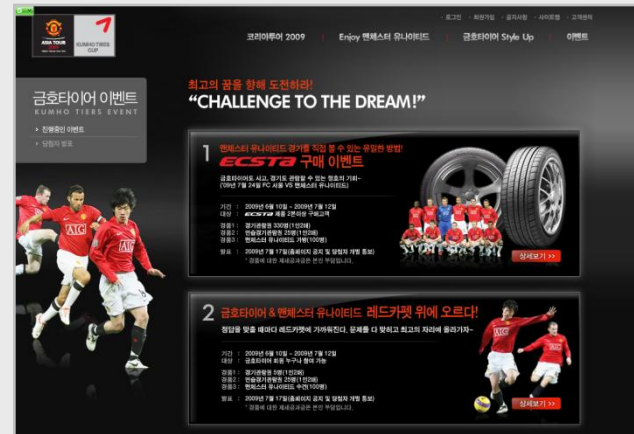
ASIA TOUR 2009

KUMHO TIRES CUP

로그인 | 회원가입 | 공지사항 | 사이트맵 | 고객센터

코리아투어 2009 | Enjoy 맨체스터 유나이티드 | 금호타이어 Style Up | 이벤트

금호타이어 이벤트
KUMHO TIRES EVENT

진행중인 이벤트

당첨자 발표

최고의 꿈을 향해 도전하라!
"CHALLENGE TO THE DREAM!"

1 맨체스터 유나이티드 경기를 직접 볼 수 있는 유일한 방법!
ECSTA 구매 이벤트

금호타이어도 사고, 경기도 관람할 수 있는 절호의 기회~
('09년 7월 24일 FC 서울 VS 맨체스터 유나이티드)

기간 : 2009년 6월 10일 ~ 2009년 7월 12일
대상 : ECSTA 제품 2본이상 구매고객

경품1 : 경기관람권 300명(1인2매)
경품2 : 반출경기관람권 25명(1인2매)
경품3 : 맨체스터 유니폼 가방(100명)

발표 : 2009년 7월 17일(홈페이지 공지 및 당첨자 개별 통보)
* 경품에 대한 제세공과금은 본인 부담입니다.

상세보기 >>

2 금호타이어 & 맨체스터 유나이티드 레드카펫 위에 오르다!

정답을 맞춰 배아다 레드카펫에 가까워진다. 문제를 다 맞히고 최고의 자리에 올라가자~

기간 : 2009년 6월 10일 ~ 2009년 7월 12일
대상 : 금호타이어 회원 누구나 참여 가능

경품1 : 경기관람권 3명(1인2매)
경품2 : 반출경기관람권 25명(1인2매)
경품3 : 맨체스터 유나이티드 수건(100명)

발표 : 2009년 7월 17일(홈페이지 공지 및 당첨자 개별 통보)
* 경품에 대한 제세공과금은 본인 부담입니다.

상세보기 >>